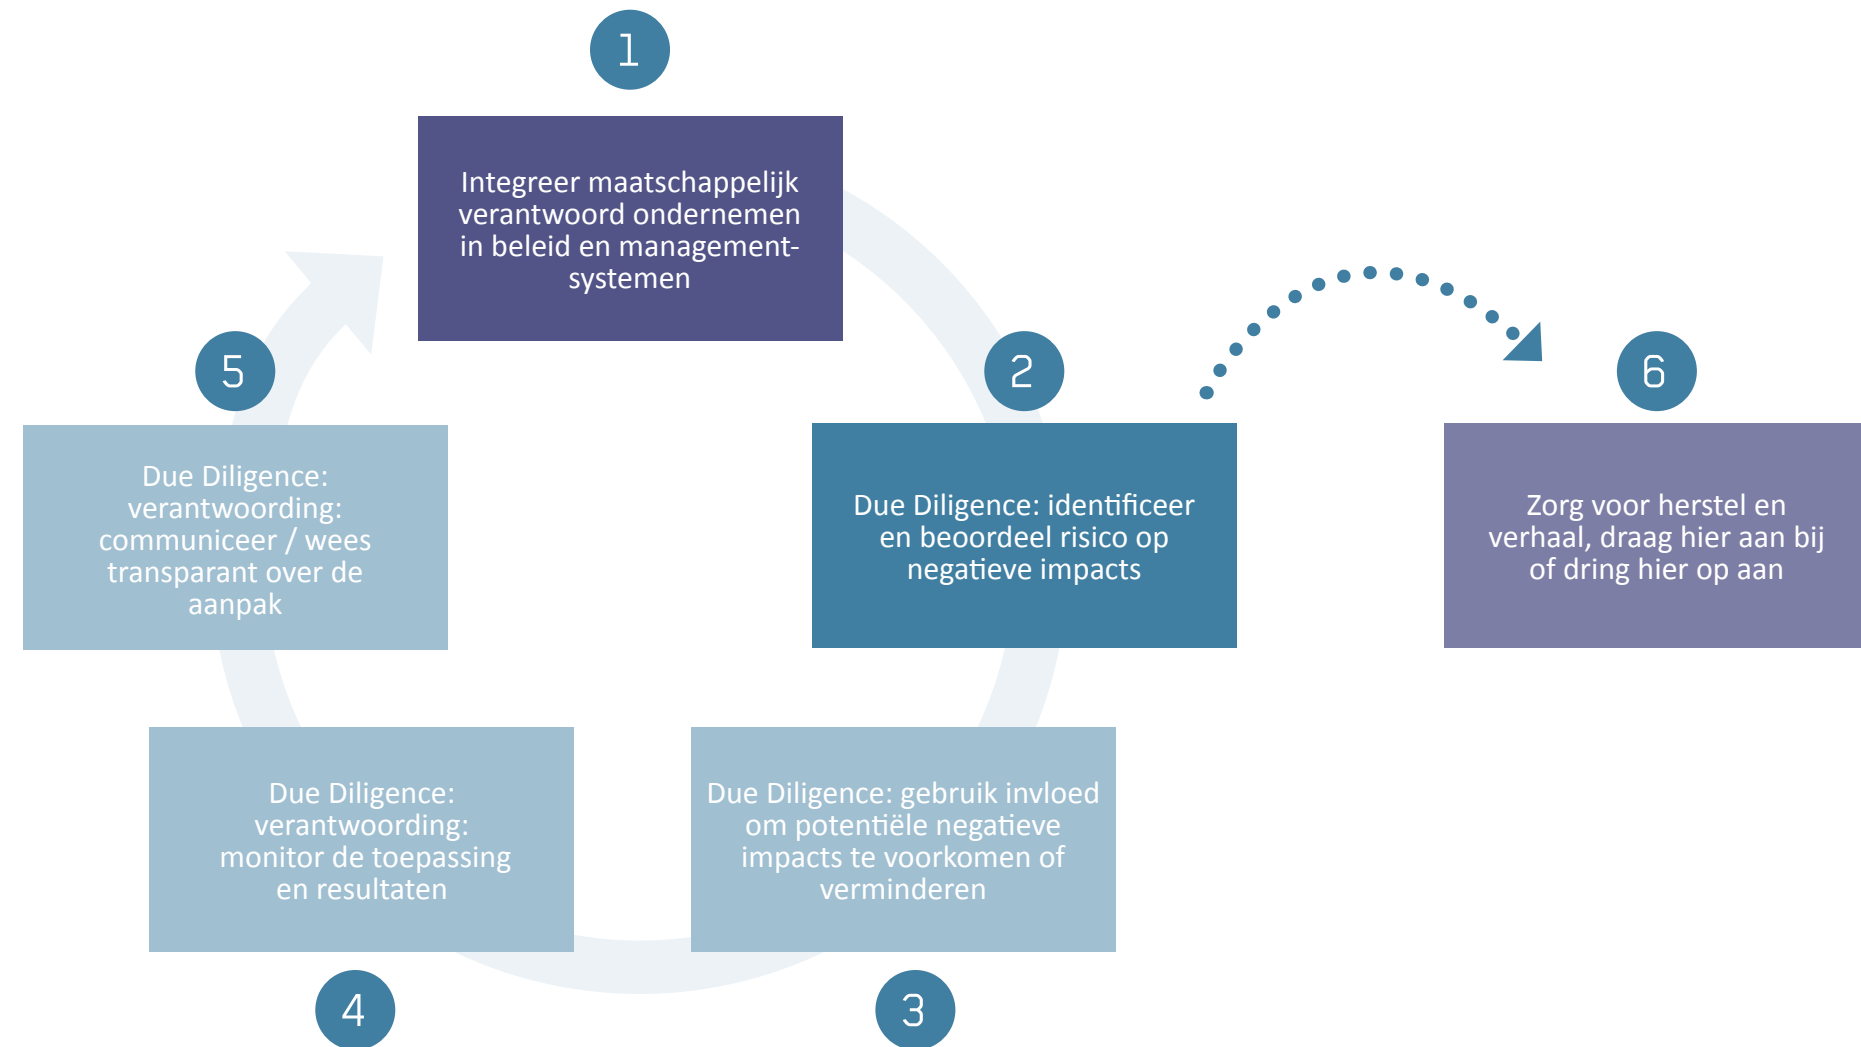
1

Integreer maatschappelijk verantwoord ondernemen in beleid en managementsystemen

2

Due Diligence: identificeer en beoordeel risico op negatieve impacts

6

Zorg voor herstel en verhaal, draag hier aan bij of dring hier op aan

3

Due Diligence: gebruik invloed om potentiële negatieve impacts te voorkomen of verminderen

4

Due Diligence: verantwoording: monitor de toepassing en resultaten

5

Due Diligence: verantwoording: communiceer / wees transparant over de aanpak